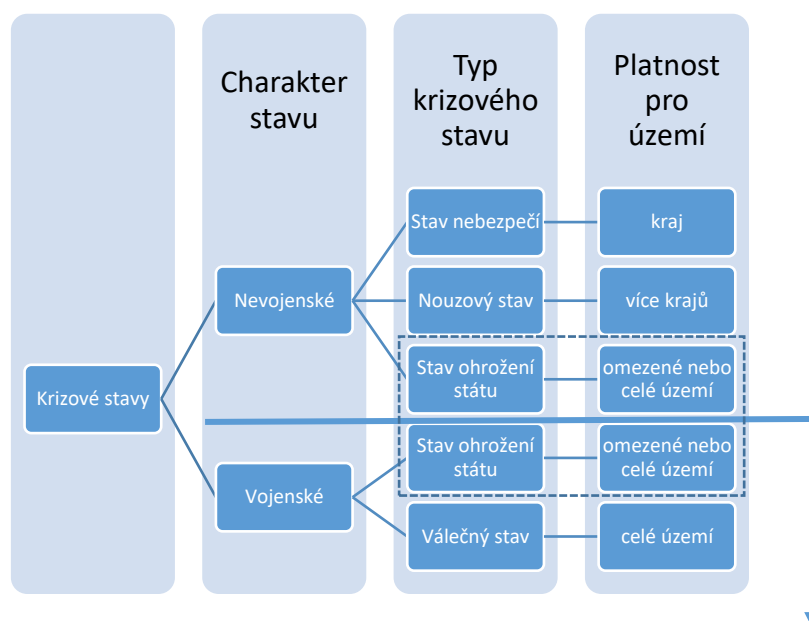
Charakter stavu

Typ krizového stavu

Platnost pro území

Krizové stavy

Nevojenské

Vojenské

Stav nebezpečí

kraj

Nouzový stav

více krajů

Stav ohrožení státu

omezené nebo celé území

Stav ohrožení státu

omezené nebo celé území

Válečný stav

celé území